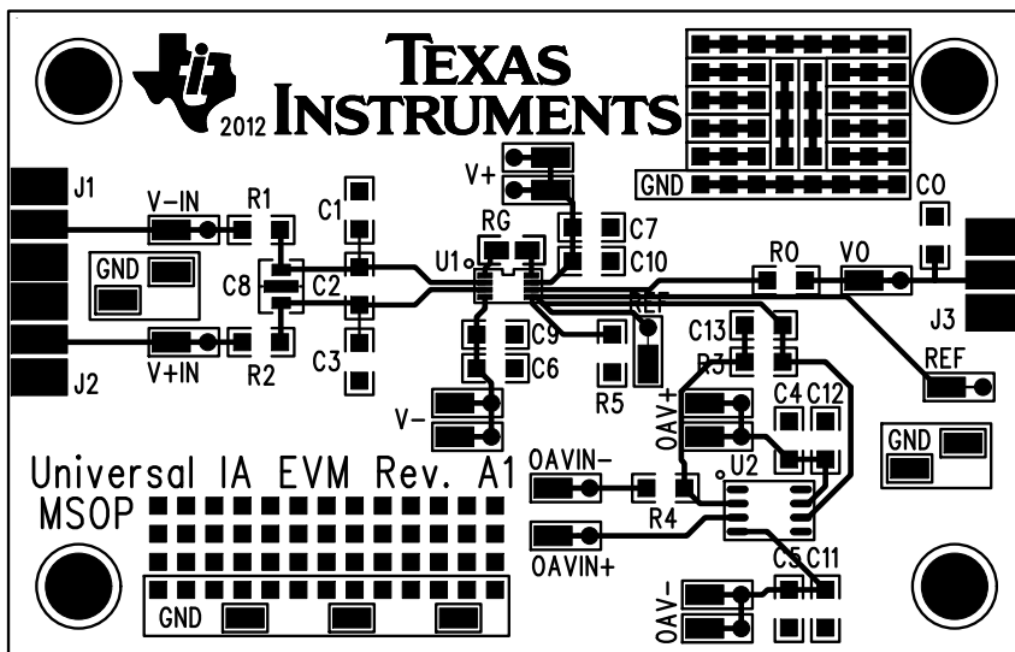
TEXAS INSTRUMENTS
2012

J1
V-IN
R1
C1
GND
C8
C2
V+IN
R2
C3
J2

V+
RG
U1
C7
C10
C9
C6
V-
REF
R5

GND
CO
RO
VO
J3
C13
R3
REF
OAV+
C4
C12
GND
U2
OAVIN-
R4
OAVIN+
OAV-
C5
C11

Universal IA EVM Rev. A1
MSOP
GND